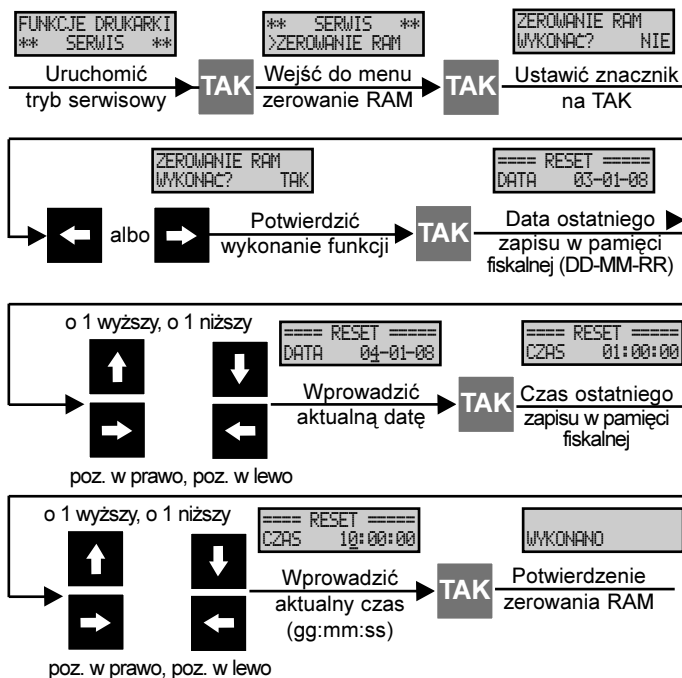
FUNKCJE DRUKARKI
** SERWIS **

Uruchomić tryb serwisowy

TAK

** SERWIS **
>ZEROWANIE RAM

Wejść do menu zerowanie RAM

TAK

ZEROWANIE RAM
WYKONAĆ? NIE

Ustawić znacznik na TAK

albo

ZEROWANIE RAM
WYKONAĆ? TAK

Potwierdzić wykonanie funkcji

TAK

==== RESET =====
DATA 03-01-08

Data ostatniego zapisu w pamięci fiskalnej (DD-MM-RR)

o 1 wyższy, o 1 niższy

poz. w prawo, poz. w lewo

==== RESET =====
DATA 04-01-08

Wprowadzić aktualną datę

TAK

==== RESET =====
CZAS 01:00:00

Czas ostatniego zapisu w pamięci fiskalnej

o 1 wyższy, o 1 niższy

poz. w prawo, poz. w lewo

==== RESET =====
CZAS 10:00:00

Wprowadzić aktualny czas (gg:mm:ss)

TAK

WYKONANO

Potwierdzenie zerowania RAM